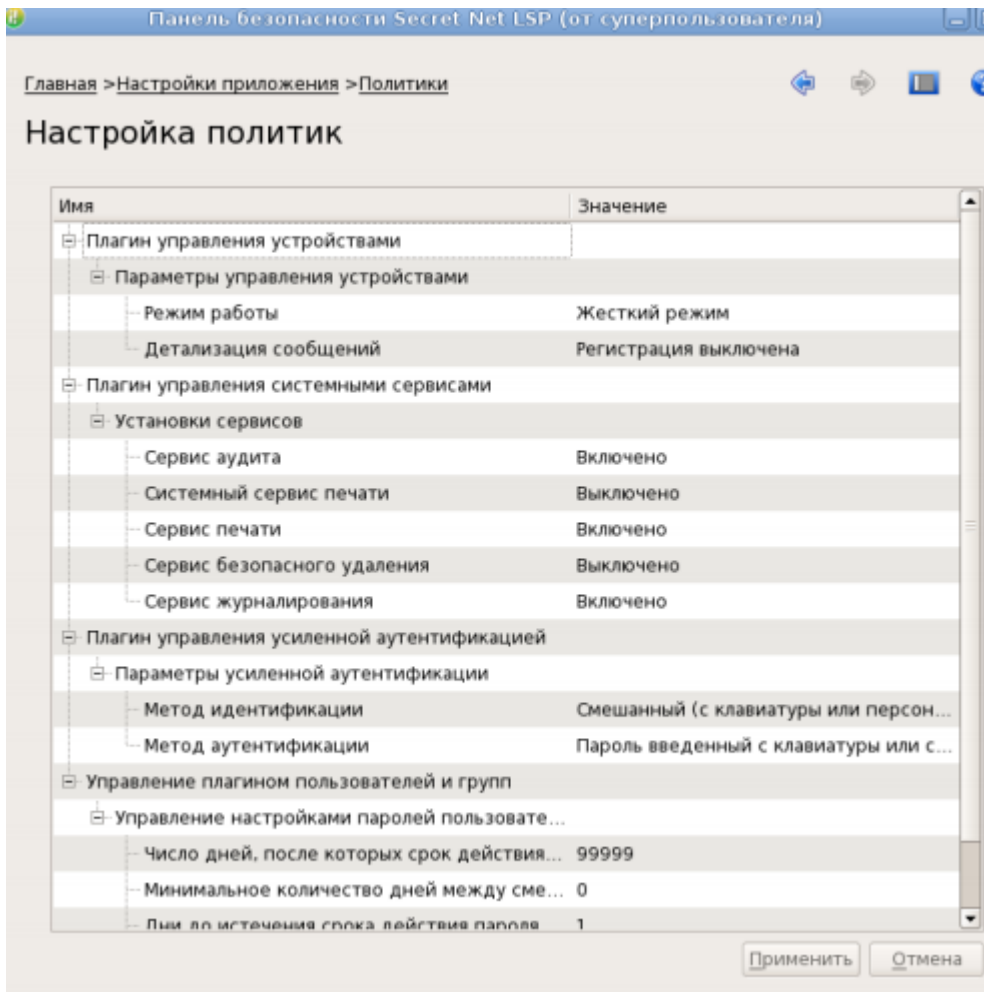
Панель безопасности Secret Net LSP (от суперпользователя)

Главная >Настройки приложения >Политики

Настройка политик

| Имя | Значение |
|---|---|
| Плагин управления устройствами | |
| Параметры управления устройствами | |
| Режим работы | Жесткий режим |
| Детализация сообщений | Регистрация выключена |
| Плагин управления системными сервисами | |
| Установки сервисов | |
| Сервис аудита | Включено |
| Системный сервис печати | Выключено |
| Сервис печати | Включено |
| Сервис безопасного удаления | Выключено |
| Сервис журналирования | Включено |
| Плагин управления усиленной аутентификацией | |
| Параметры усиленной аутентификации | |
| Метод идентификации | Смешанный (с клавиатуры или персон... |
| Метод аутентификации | Пароль введенный с клавиатуры или с... |
| Управление плагином пользователей и групп | |
| Управление настройками паролей пользовате... | |
| Число дней, после которых срок действия... | 99999 |
| Минимальное количество дней между сме... | 0 |
| Дни до истечения срока действия пароля | 1 |

Применить Отмена